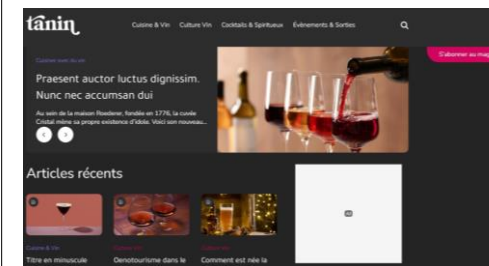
tanin

Cuisine & Vin Culture Vin Cocktails & Spiritueux Événements & Sorties

S'abonner au mag

Cuisine avec du vin

Praesent auctor luctus dignissim. Nunc nec accumsan dui

Au sein de la maison Roederer, fondée en 1776, la cuvée Cristal mène sa propre existence d'idole. Voici son nouveau...

Articles récents

Cuisine & Vin
Titre en minuscule

Culture Vin
Oenotourisme dans le

Culture Vin
Comment est née la